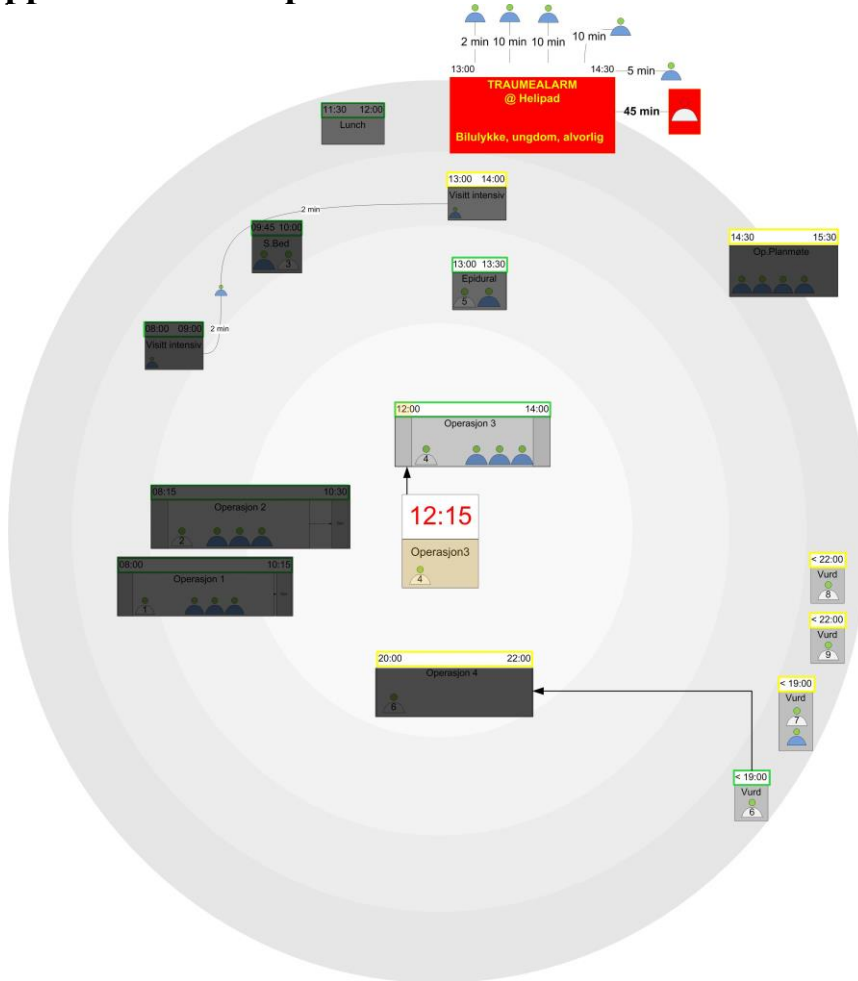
2 min 10 min 10 min 10 min

13:00 14:30 5 min

TRAUMEALARM
@ Helipad

Bilulykke, ungdom, alvorlig

45 min

11:30 12:00
Lunch

13:00 14:00
Visitt intensiv

2 min

09:45 10:00
S.Bed
3

14:30 15:30
Op.Planmøte

13:00 13:30
Epidural
5

08:00 09:00
Visitt intensiv

2 min

12:00 14:00
Operasjon 3
4

08:15 10:30
Operasjon 2
2

12:15
Operasjon3
4

08:00 10:15
Operasjon 1
1

< 22:00
Vurd
8

< 22:00
Vurd
9

20:00 22:00
Operasjon 4
6

< 19:00
Vurd
7

< 19:00
Vurd
6